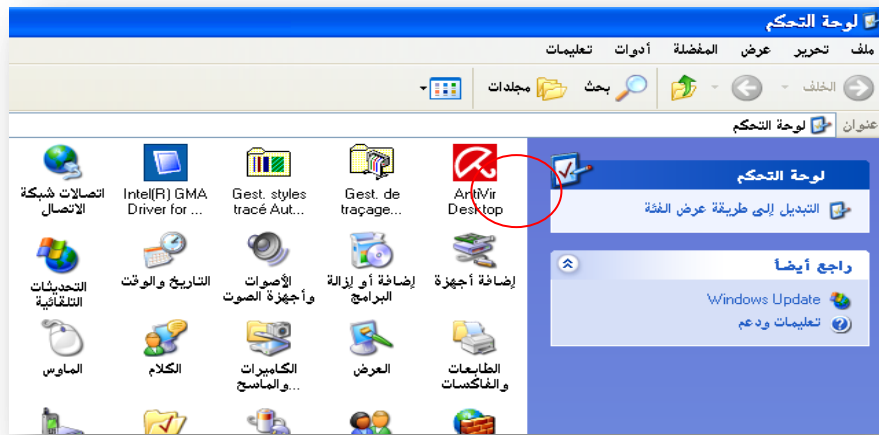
لوحة التحكم

ملف تحرير عرض المفضلة أدوات تعليمات

الخلف بحث مجلدات

عنوان لوحة التحكم

لوحة التحكم

التبديل إلى طريقة عرض الفئة

راجع أيضاً

Windows Update

تعليمات ودعم

AntiVir Desktop

Gest. de traçage...

Gest. styles tracé Aut...

Intel(R) GMA Driver for ...

اتصالات شبكة الاتصال

إضافة أجهزة

إضافة أو إزالة البرامج

الأصوات وأجهزة الصوت

التاريخ والوقت

التحديثات التلقائية

الطابعات والفاكسات

العرض

الكاميرات والماسح...

الكلام

الماوس